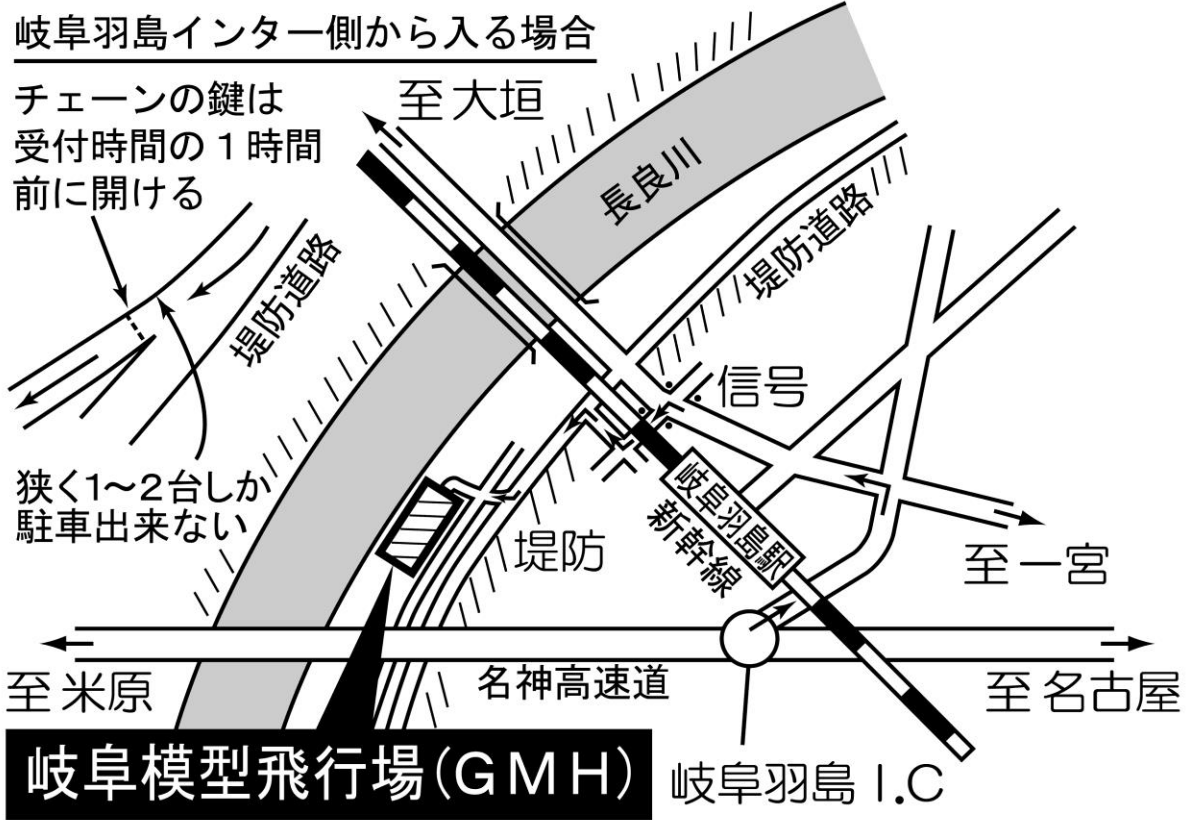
岐阜羽島インター側から入る場合

チェーンの鍵は受付時間の１時間前に開ける

至 大垣

長良川

堤防道路

堤防道路

信号

狭く1～2台しか駐車出来ない

岐阜羽島駅

新幹線

堤防

至 一宮

至 米原

名神高速道

至 名古屋

岐阜模型飛行場（GMH）

岐阜羽島 I.C